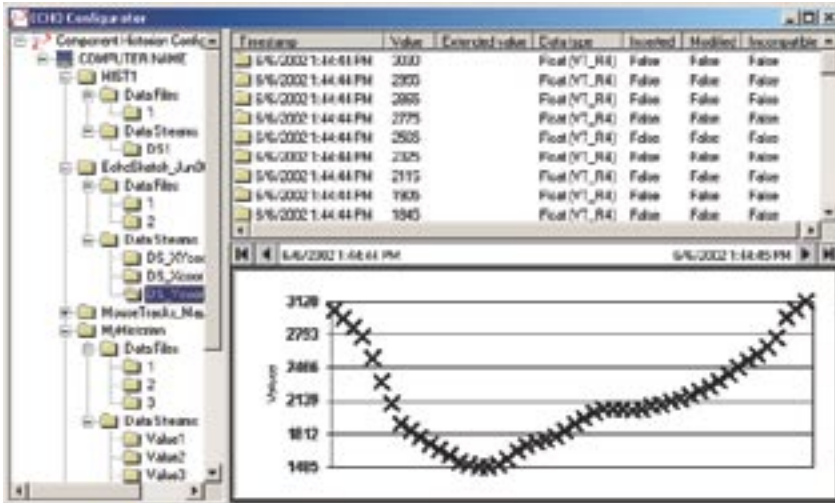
ECHO Configurator

Component Historian Config
COMPUTER NAME
HIST1
Data Files
1
Data Streams
DS1
EchoSketch_Jun0
Data Files
1
2
Data Streams
DS_X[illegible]
DS_Xcoor
DS_Ycoor
MouseTracks_Mo
MyHistorian
Data Files
1
2
3
Data Streams
Value1
Value2
Value3

| Timestamp | Value | Extended value | Data type | Inverted | Modified | Incompatible |
|---|---|---|---|---|---|---|
| 6/6/2002 1:44:41 PM | 3030 | | Float (VT_R4) | False | False | False |
| 6/6/2002 1:44:44 PM | 2950 | | Float (VT_R4) | False | False | False |
| 6/6/2002 1:44:44 PM | 2865 | | Float (VT_R4) | False | False | False |
| 6/6/2002 1:44:44 PM | 2775 | | Float (VT_R4) | False | False | False |
| 6/6/2002 1:44:44 PM | 2505 | | Float (VT_R4) | False | False | False |
| 6/6/2002 1:44:41 PM | 2325 | | Float (VT_R4) | False | False | False |
| 6/6/2002 1:44:44 PM | 2115 | | Float (VT_R4) | False | False | False |
| 6/6/2002 1:44:41 PM | 1905 | | Float (VT_R4) | False | False | False |
| 6/6/2002 1:44:44 PM | 1845 | | Float (VT_R4) | False | False | False |

6/6/2002 1:44:41 PM
6/6/2002 1:44:45 PM

3120
2793
2466
2139
1812
1485
Values